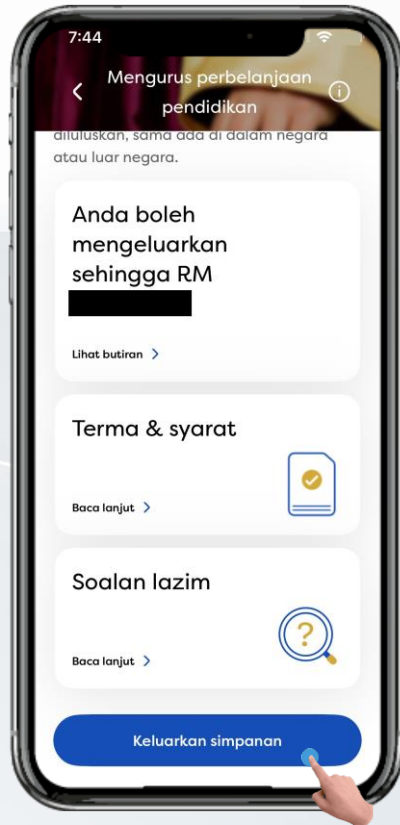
7:44

Mengurus perbelanjaan pendidikan

diluluskan, sama ada di dalam negara atau luar negara.

Anda boleh mengeluarkan sehingga RM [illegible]

Lihat butiran

Terma & syarat

Baca lanjut

Soalan lazim

?

Baca lanjut

Keluarkan simpanan